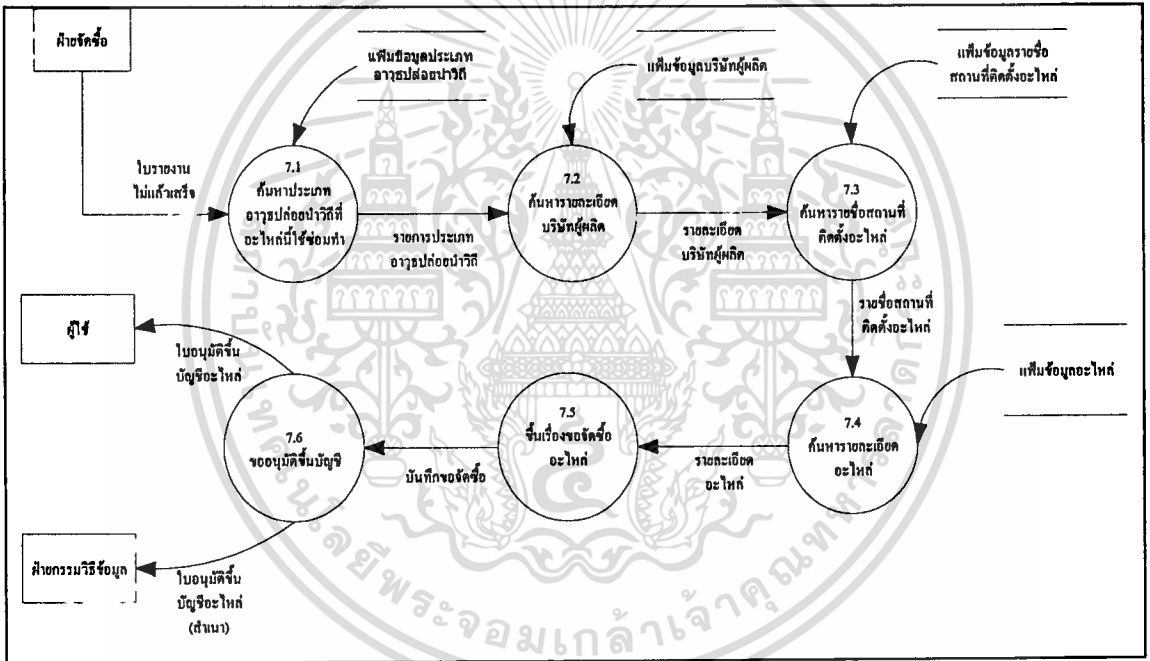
ฝ่ายจัดซื้อ

แฟ้มข้อมูลประเภทอาวุธปล่อยนำวิถี

แฟ้มข้อมูลบริษัทผู้ผลิต

แฟ้มข้อมูลรายชื่อสถานที่ติดตั้งอะไหล่

ใบรายงานไม่แก้วสร็จ

7.1 ค้นหาประเภทอาวุธปล่อยนำวิถีที่อะไหล่นี้ใช้ซ่อมทำ

รายการประเภทอาวุธปล่อยนำวิถี

7.2 ค้นหารายละเอียดบริษัทผู้ผลิต

รายละเอียดบริษัทผู้ผลิต

7.3 ค้นหารายชื่อสถานที่ติดตั้งอะไหล่

รายชื่อสถานที่ติดตั้งอะไหล่

ผู้ใช้

ใบอนุมัติขึ้นบัญชีอะไหล่

แฟ้มข้อมูลอะไหล่

7.6 ขออนุมัติขึ้นบัญชี

บันทึกขอจัดซื้อ

7.5 ขึ้นเรื่องขอจัดซื้ออะไหล่

รายละเอียดอะไหล่

7.4 ค้นหารายละเอียดอะไหล่

ฝ่ายกรรมวิธีข้อมูล

ใบอนุมัติขึ้นบัญชีอะไหล่ (สำเนา)

มหาวิทยาลัยพระจอมเกล้าเจ้าคุณทหาร